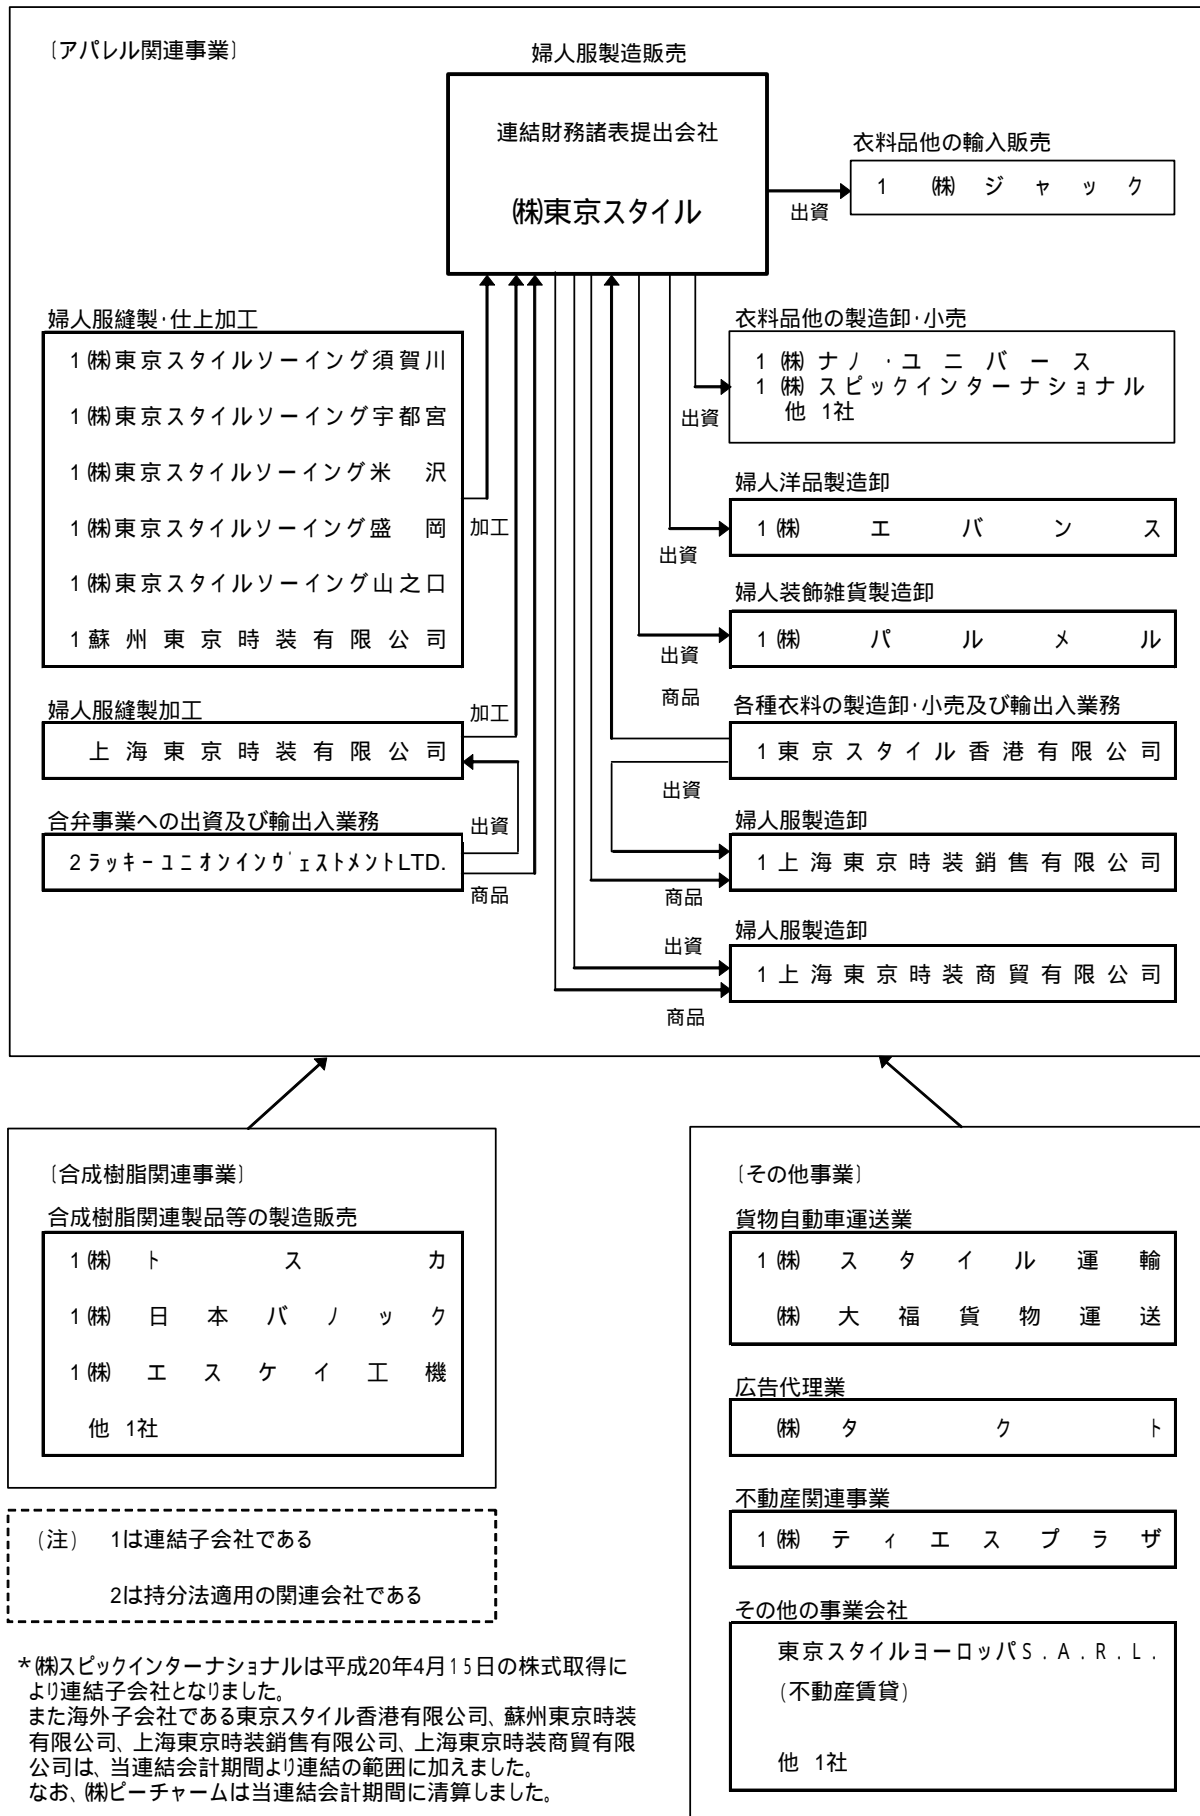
〔アパレル関連事業〕

婦人服製造販売

連結財務諸表提出会社

㈱東京スタイル

衣料品他の輸入販売

出資

1 ㈱ ジャック

婦人服縫製･仕上加工

1㈱東京スタイルソーイング須賀川
1㈱東京スタイルソーイング宇都宮
1㈱東京スタイルソーイング米　沢
1㈱東京スタイルソーイング盛　岡
1㈱東京スタイルソーイング山之口
1蘇州東京時装有限公司

加工

衣料品他の製造卸･小売

1 ㈱ ナノ・ユニバース
1 ㈱ スピックインターナショナル
他 1社

出資

婦人洋品製造卸

1 ㈱ エバンス

出資

婦人装飾雑貨製造卸

1 ㈱ パルメル

出資

商品

各種衣料の製造卸･小売及び輸出入業務

1東京スタイル香港有限公司

婦人服縫製加工

加工

上海東京時装有限公司

出資

合弁事業への出資及び輸出入業務

出資

2ラッキーユニオンインヴェストメントLTD.

商品

婦人服製造卸

1上海東京時装銷售有限公司

商品

婦人服製造卸

出資

1上海東京時装商貿有限公司

商品

〔合成樹脂関連事業〕

合成樹脂関連製品等の製造販売

1㈱ トスカ
1㈱ 日本バノック
1㈱ エスケイ工機
他 1社

〔その他事業〕

貨物自動車運送業

1㈱ スタイル運輸
㈱ 大福貨物運送

広告代理業

㈱ タクト

不動産関連事業

1㈱ ティエスプラザ

その他の事業会社

東京スタイルヨーロッパS.A.R.L.
(不動産賃貸)

他 1社

（注） 1は連結子会社である

2は持分法適用の関連会社である

＊㈱スピックインターナショナルは平成20年4月15日の株式取得により連結子会社となりました。
また海外子会社である東京スタイル香港有限公司、蘇州東京時装有限公司、上海東京時装銷售有限公司、上海東京時装商貿有限公司は、当連結会計期間より連結の範囲に加えました。
なお、㈱ピーチャームは当連結会計期間に清算しました。